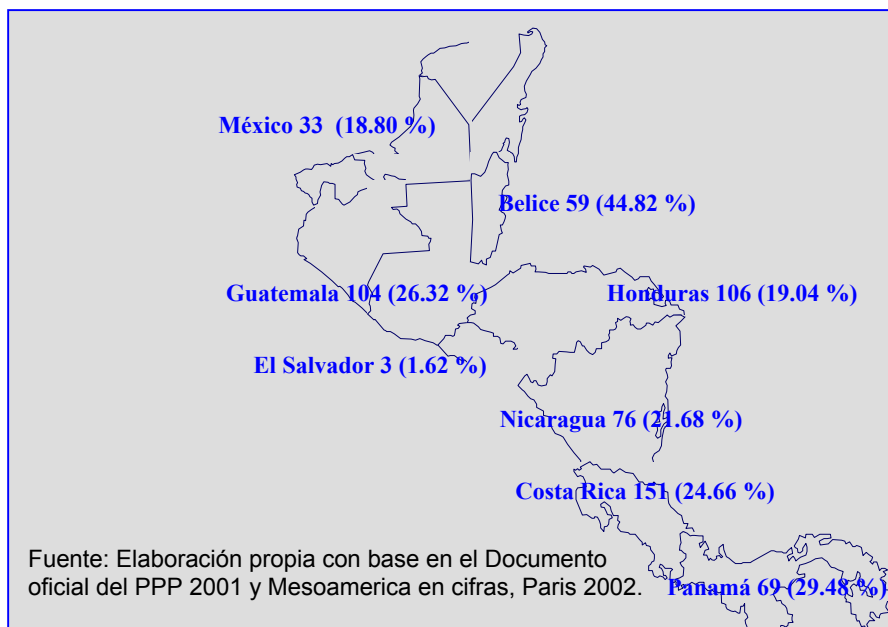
México 33 (18.80 %)

Belice 59 (44.82 %)

Guatemala 104 (26.32 %)

Honduras 106 (19.04 %)

El Salvador 3 (1.62 %)

Nicaragua 76 (21.68 %)

Costa Rica 151 (24.66 %)

Fuente: Elaboración propia con base en el Documento oficial del PPP 2001 y Mesoamerica en cifras, Paris 2002.

Panamá 69 (29.48 %)